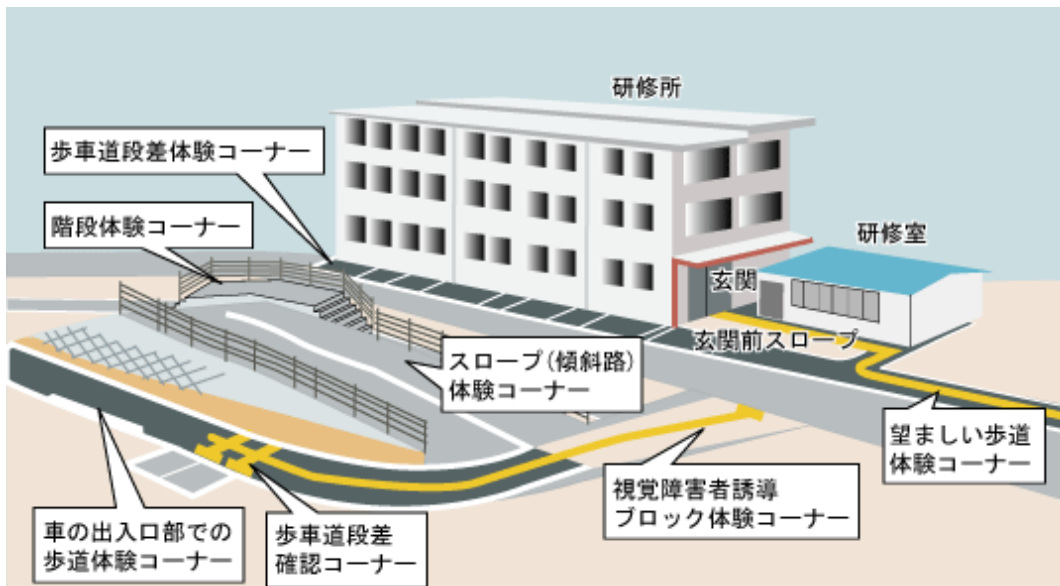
研修所

歩車道段差体験コーナー

階段体験コーナー

研修室

玄関

玄関前スロープ

スロープ(傾斜路)体験コーナー

望ましい歩道体験コーナー

視覚障害者誘導ブロック体験コーナー

車の出入口部での歩道体験コーナー

歩車道段差確認コーナー